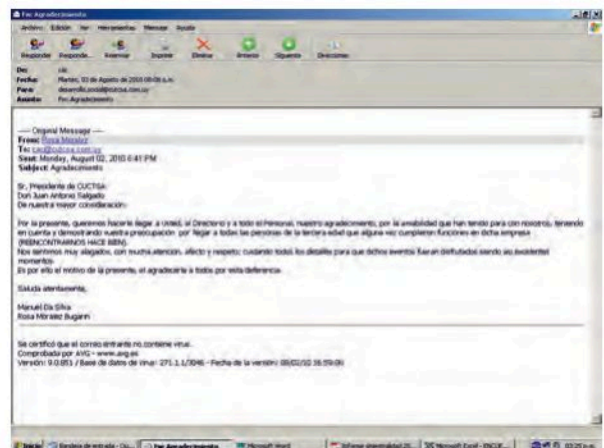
Fw: Agradecimiento

Archivo Edición Ver Herramientas Mensaje Ayuda

Responder Responder... Reenviar Imprimir Eliminar Anterior Siguiente Direcciones

De: cic
Fecha: Martes, 10 de Agosto de 2010 09:06 a.m.
Para: desarrollo.social@cuctsa.com.uy
Asunto: Fw: Agradecimiento

----- Original Message -----
From: Rosa Morales
To: cic@cuctsa.com.uy
Sent: Monday, August 02, 2010 6:41 PM
Subject: Agradecimiento

Sr. Presidente de CUCTSA
Don Juan Antonio Salgado
De nuestra mayor consideración:

Por la presente, queremos hacerle llegar a Usted, al Directorio y a todo el Personal, nuestro agradecimiento, por la amabilidad que han tenido para con nosotros, teniendo en cuenta y demostrando vuestra preocupación por llegar a todas las personas de la tercera edad que alguna vez cumplieron funciones en dicha empresa (REENCONTRARNOS HACE BIEN).
Nos sentimos muy alagados, con mucha atencion, afecto y respeto; cuidando todos los detalles para que dichos eventos fueran disfrutados siendo así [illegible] momentos.
Es por ello el motivo de la presente, el agradecerle a todos por esta deferencia.

Saluda atentamente,

Manuel Da Silva
Rosa Morales Bugarin

Se certificó que el correo entrante no contiene virus.
Comprobada por AVG - www.avg.es
Versión: 9.0.851 / Base de datos de virus: 271.1.1/3046 - Fecha de la versión: 08/02/10 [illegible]

Inicio Bandeja de entrada - Ou... Fw: Agradecimiento Microsoft Word Informe desarrollo(2)... Microsoft Excel - INDUS...